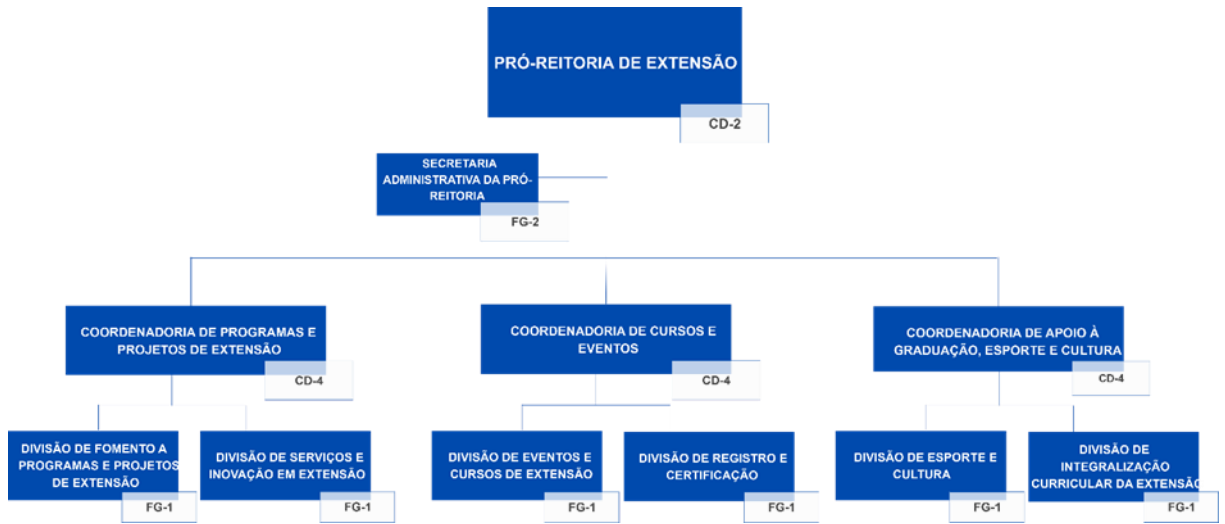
PRÓ-REITORIA DE EXTENSÃO

CD-2

SECRETARIA ADMINISTRATIVA DA PRÓ-REITORIA

FG-2

COORDENADORIA DE PROGRAMAS E PROJETOS DE EXTENSÃO

CD-4

COORDENADORIA DE CURSOS E EVENTOS

CD-4

COORDENADORIA DE APOIO À GRADUAÇÃO, ESPORTE E CULTURA

CD-4

DIVISÃO DE FOMENTO A PROGRAMAS E PROJETOS DE EXTENSÃO

FG-1

DIVISÃO DE SERVIÇOS E INOVAÇÃO EM EXTENSÃO

FG-1

DIVISÃO DE EVENTOS E CURSOS DE EXTENSÃO

FG-1

DIVISÃO DE REGISTRO E CERTIFICAÇÃO

FG-1

DIVISÃO DE ESPORTE E CULTURA

FG-1

DIVISÃO DE INTEGRALIZAÇÃO CURRICULAR DA EXTENSÃO

FG-1